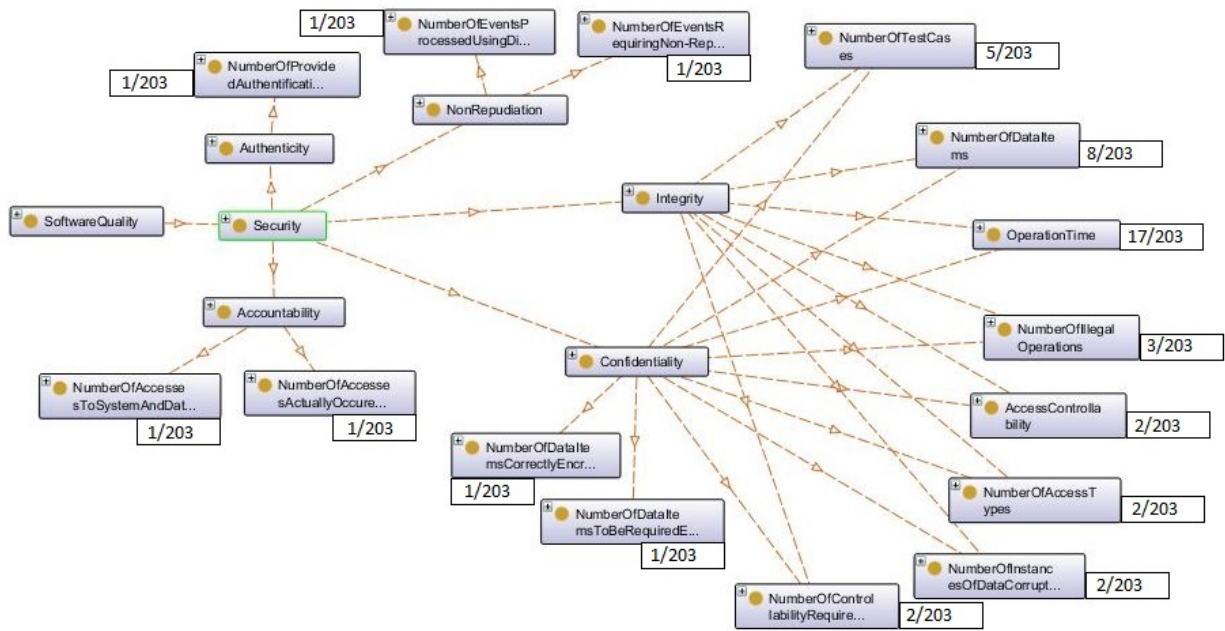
1/203
NumberOfEventsProcessedUsingDi...
NumberOfEventsRequiringNon-Rep...
1/203
NumberOfTestCases
5/203
1/203
NumberOfProvidedAuthentificati...
NonRepudiation
Authenticity
NumberOfDataItems
8/203
Integrity
SoftwareQuality
Security
OperationTime
17/203
Accountability
NumberOfIllegalOperations
3/203
Confidentiality
NumberOfAccessesToSystemAndDat...
NumberOfAccessesActuallyOccure...
1/203
1/203
AccessControllability
2/203
NumberOfDataItemsCorrectlyEncr...
1/203
NumberOfAccessTypes
2/203
NumberOfDataItemsToBeRequiredE...
1/203
NumberOfInstancesOfDataCorrupt...
2/203
NumberOfControllabilityRequire...
2/203